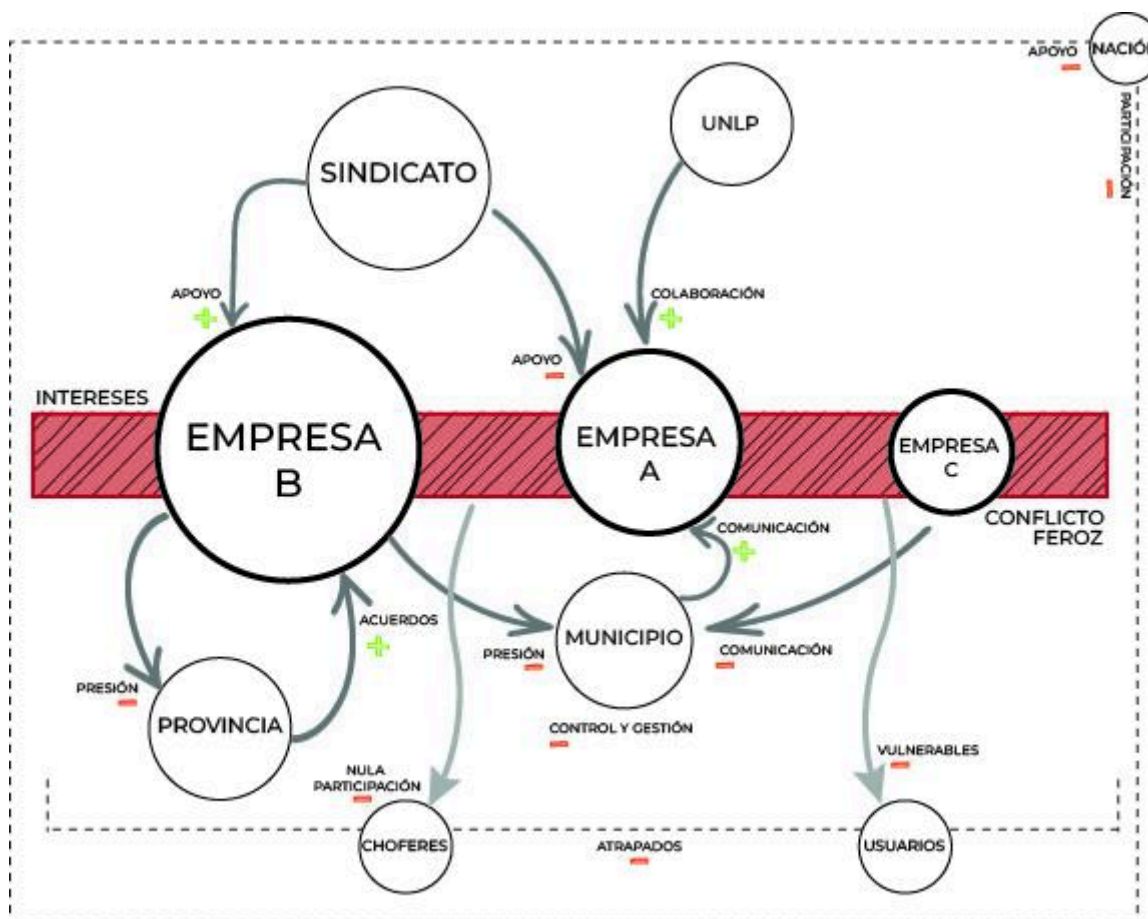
APOYO
NACIÓ
PARTICIPACIÓN
UNLP
SINDICATO
APOYO
COLABORACIÓN
APOYO
INTERESES
EMPRESA B
EMPRESA A
EMPRESA C
COMUNICACIÓN
CONFLICTO FEROZ
ACUERDOS
MUNICIPIO
PRESIÓN
COMUNICACIÓN
PRESIÓN
PROVINCIA
CONTROL Y GESTIÓN
VULNERABLES
NULA PARTICIPACIÓN
CHOFERES
ATRAPADOS
USUARIOS